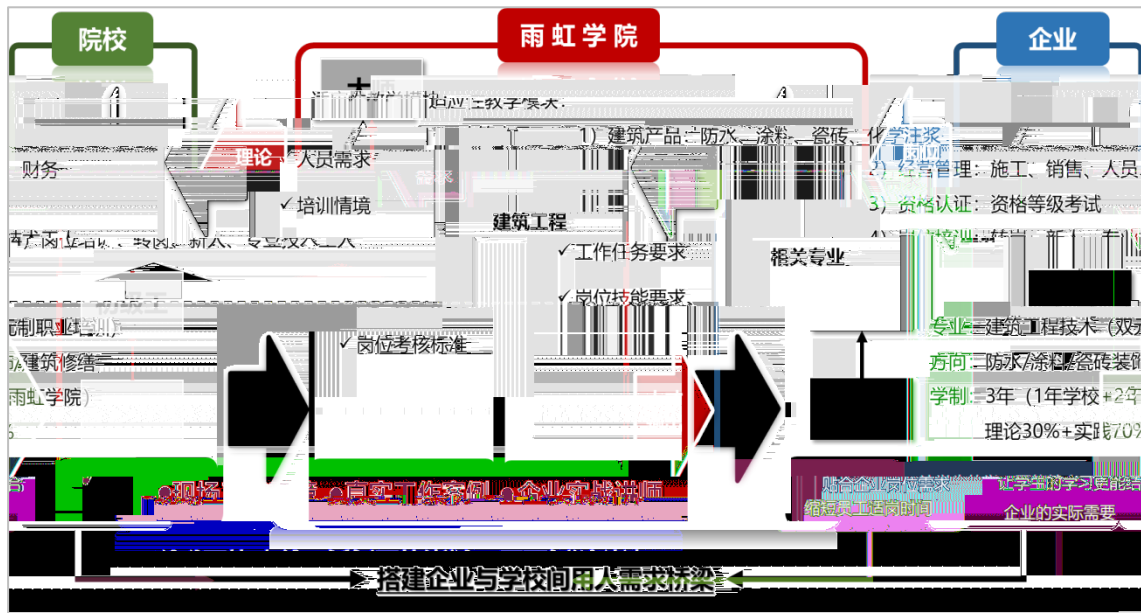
院校

雨虹学院

企业

财务

理论

✓人员需求

✓培训情境

1）建筑产品：防水、涂料、瓷砖、化学注浆

2）经营管理：施工、销售、人员

3）资格认证：资格等级考试

建筑工程

✓工作任务要求

相关专业

✓岗位技能要求

✓岗位考核标准

建筑修缮

雨虹学院）

专业：建筑工程技术（双元

方向：防水/涂料/瓷砖装饰

学制：3年（1年学校+2年

理论30%+实践70%

●现场 ●自家工作案例 ●企业实战讲师

贴合企业岗位需求 缩短员工适岗时间

让学生的学习更能贴合企业的实际需要

搭建企业与学校间用人需求桥梁